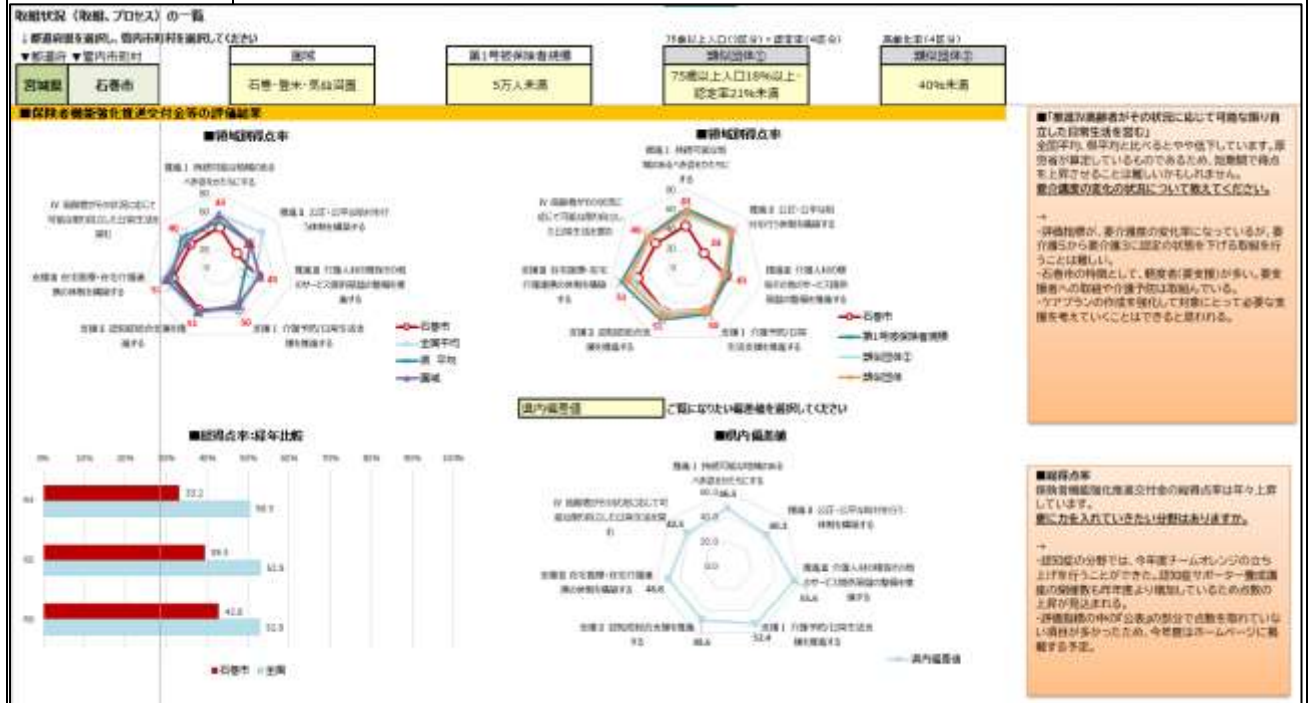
取組状況（取組、プロセス）の一覧

↓都道府県を選択し、管内市町村を選択してください

▼都道府 ▼管内市町村

宮城県 石巻市

圏域

石巻・登米・気仙沼圏

第1号被保険者規模

5万人未満

75歳以上人口(3区分)・認定率(4区分)

類似団体①

75歳以上人口18%以上・認定率21%未満

高齢化率(4区分)

類似団体②

40%未満

■保険者機能強化推進交付金等の評価結果

■領域別得点率

■領域別得点率

—石巻市
—全国平均
—県平均
—圏域

—石巻市
—第1号被保険者規模
—類似団体①
—類似団体②

県内偏差値 ご覧になりたい偏差値を選択してください

■総得点率:経年比較

■県内偏差値

■石巻市 ■全国

—県内偏差値

■「Ⅳ高齢者がその状況に応じて可能な限り自立した日常生活を営む」
全国平均、県平均と比べるとやや低下しています。原因者が算定しているものであるため、短期間で得点を上昇させることは難しいかもしれません。
要介護度の変化の状況について教えてください。

→
・評価指標が、要介護度の変化率になっているが、要介護5から要介護3に認定の状態を下げる取組を行うことは難しい。
・石巻市の特徴として、軽度者(要支援)が多い。要支援者への取組や介護予防は取組んでいる。
・ケアプランの作成を強化して対象にとって必要な支援を考えていくことはできると思われる。

■総得点率
保険者機能強化推進交付金の総得点率は年々上昇しています。
更に力を入れていきたい分野はありますか。

→
・認知症の分野では、今年度チームオレンジの立ち上げを行うことができた。認知症サポーター養成講座の開催数も昨年度より増加しているため点数の上昇が見込まれる。
・評価指標の中の「公表」の部分で点数を取れていない項目が多かったため、今年度はホームページに掲載する予定。